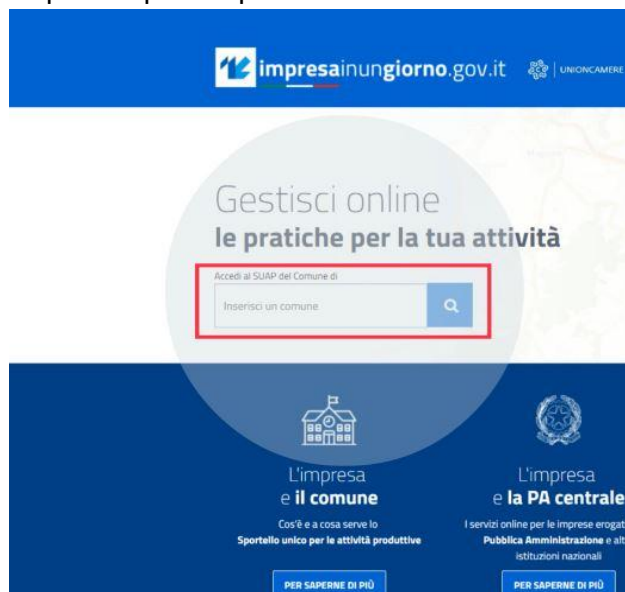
impresainungiorno.gov.it | UNIONCAMERE

Gestisci online
le pratiche per la tua attività

Accedi al SUAP del Comune di
Inserisci un comune

L'impresa
e il comune
Cos'è e a cosa serve lo Sportello unico per le attività produttive
PER SAPERNE DI PIÙ

L'impresa
e la PA centrale
I servizi online per le imprese erogat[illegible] Pubblica Amministrazione e alt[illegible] istituzioni nazionali
PER SAPERNE DI PIÙ